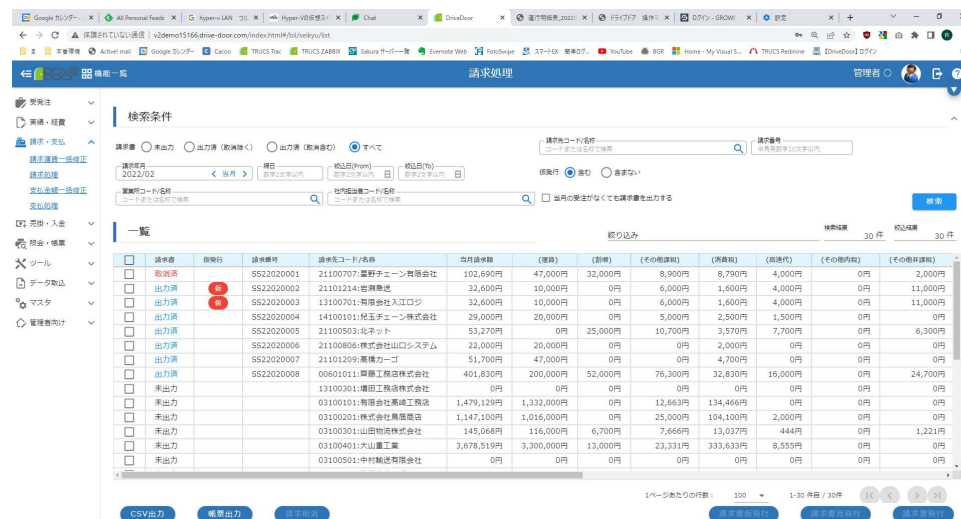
Google カレンダー | All Personal Feeds | hyper-v LAN | Hyper-V仮想スイ | Chat | DriveDoor | 運行管理票_2022 | ドライブドア 操作 | ログイン - GROW | 設定

保護されていない通信 | v2demo15166.drive-door.com/index.html#/bil/seikyu/list

本番環境 | Activel mail | Google カレンダー | Cacoo | TRUCS Trac | TRUCS ZABBIX | Sakura サーバー一覧 | Evernote Web | FotoSwipe | スマートEX | 新規ログ... | YouTube | BGR | Home - My Visual S... | TRUCS Redmine | 【DriveDoor】ログイン

機能一覧 | 請求処理 | 管理者

受発注
実績・経費
請求・支払
請求運賃一括修正
請求処理
支払金額一括修正
支払処理
売掛・入金
預金・帳票
ツール
データ取込
マスタ
管理者向け

検索条件

請求書 ○未出力 ○出力済（取消除く） ○出力済（取消含む） ◉すべて

請求先コード/名称
コードまたは名称で検索

請求番号
半角英数字10文字以内

請求年月 2022/02 ＜ 当月 ＞
締日 数字2文字以内
納品日(From) 数字2文字以内
納品日(To) 数字2文字以内

仮発行 ◉含む ○含まない

営業所コード/名称
コードまたは名称で検索

社内担当者コード/名称
コードまたは名称で検索

□ 当月の受注がなくても請求書を出力する

検索

一覧

絞り込み

検索結果 30 件 絞込結果 30 件

| | 請求書 | 仮発行 | 請求番号 | 請求先コード/名称 | 当月請求額 | (運賃) | (割増) | (その他課税) | (消費税) | (高速代) | (その他非税) | (その他非課税) |
|---|---|---|---|---|---|---|---|---|---|---|---|---|
| □ | 取消済 | | SS22020001 | 21100707:霊野チェーン有限会社 | 102,690円 | 47,000円 | 32,000円 | 8,900円 | 8,790円 | 4,000円 | 0円 | 2,000円 |
| □ | 出力済 | 仮 | SS22020002 | 21101214:岩淵急送 | 32,600円 | 10,000円 | 0円 | 6,000円 | 1,600円 | 4,000円 | 0円 | 11,000円 |
| □ | 出力済 | 仮 | SS22020003 | 13100701:有限会社入江ロジ | 32,600円 | 10,000円 | 0円 | 6,000円 | 1,600円 | 4,000円 | 0円 | 11,000円 |
| □ | 出力済 | | SS22020004 | 14100101:兒玉チェーン株式会社 | 29,000円 | 20,000円 | 0円 | 5,000円 | 2,500円 | 1,500円 | 0円 | 0円 |
| □ | 出力済 | | SS22020005 | 21100503:北ネット | 53,270円 | 0円 | 25,000円 | 10,700円 | 3,570円 | 7,700円 | 0円 | 6,300円 |
| □ | 出力済 | | SS22020006 | 21100806:株式会社山口システム | 22,000円 | 20,000円 | 0円 | 0円 | 2,000円 | 0円 | 0円 | 0円 |
| □ | 出力済 | | SS22020007 | 21101209:高橋カーゴ | 51,700円 | 47,000円 | 0円 | 0円 | 4,700円 | 0円 | 0円 | 0円 |
| □ | 出力済 | | SS22020008 | 00601011:齊藤工務店株式会社 | 401,830円 | 200,000円 | 52,000円 | 76,300円 | 32,830円 | 16,000円 | 0円 | 24,700円 |
| □ | 未出力 | | | 13100301:増田工務店株式会社 | 0円 | 0円 | 0円 | 0円 | 0円 | 0円 | 0円 | 0円 |
| □ | 未出力 | | | 03100101:有限会社高崎工務店 | 1,479,129円 | 1,332,000円 | 0円 | 12,663円 | 134,466円 | 0円 | 0円 | 0円 |
| □ | 未出力 | | | 03100201:株式会社鳥居商店 | 1,147,100円 | 1,016,000円 | 0円 | 25,000円 | 104,100円 | 2,000円 | 0円 | 0円 |
| □ | 未出力 | | | 03100301:山田物流株式会社 | 145,068円 | 116,000円 | 6,700円 | 7,666円 | 13,037円 | 444円 | 0円 | 1,221円 |
| □ | 未出力 | | | 03100401:大山重工業 | 3,678,519円 | 3,300,000円 | 13,000円 | 23,331円 | 333,633円 | 8,555円 | 0円 | 0円 |
| □ | 未出力 | | | 03100501:中村輸送有限会社 | 0円 | 0円 | 0円 | 0円 | 0円 | 0円 | 0円 | 0円 |

1ページあたりの行数： 100 1-30 件目 / 30件

CSV出力 | 帳票出力 | 請求取消 | 請求書仮発行 | 請求書再発行 | 請求書発行